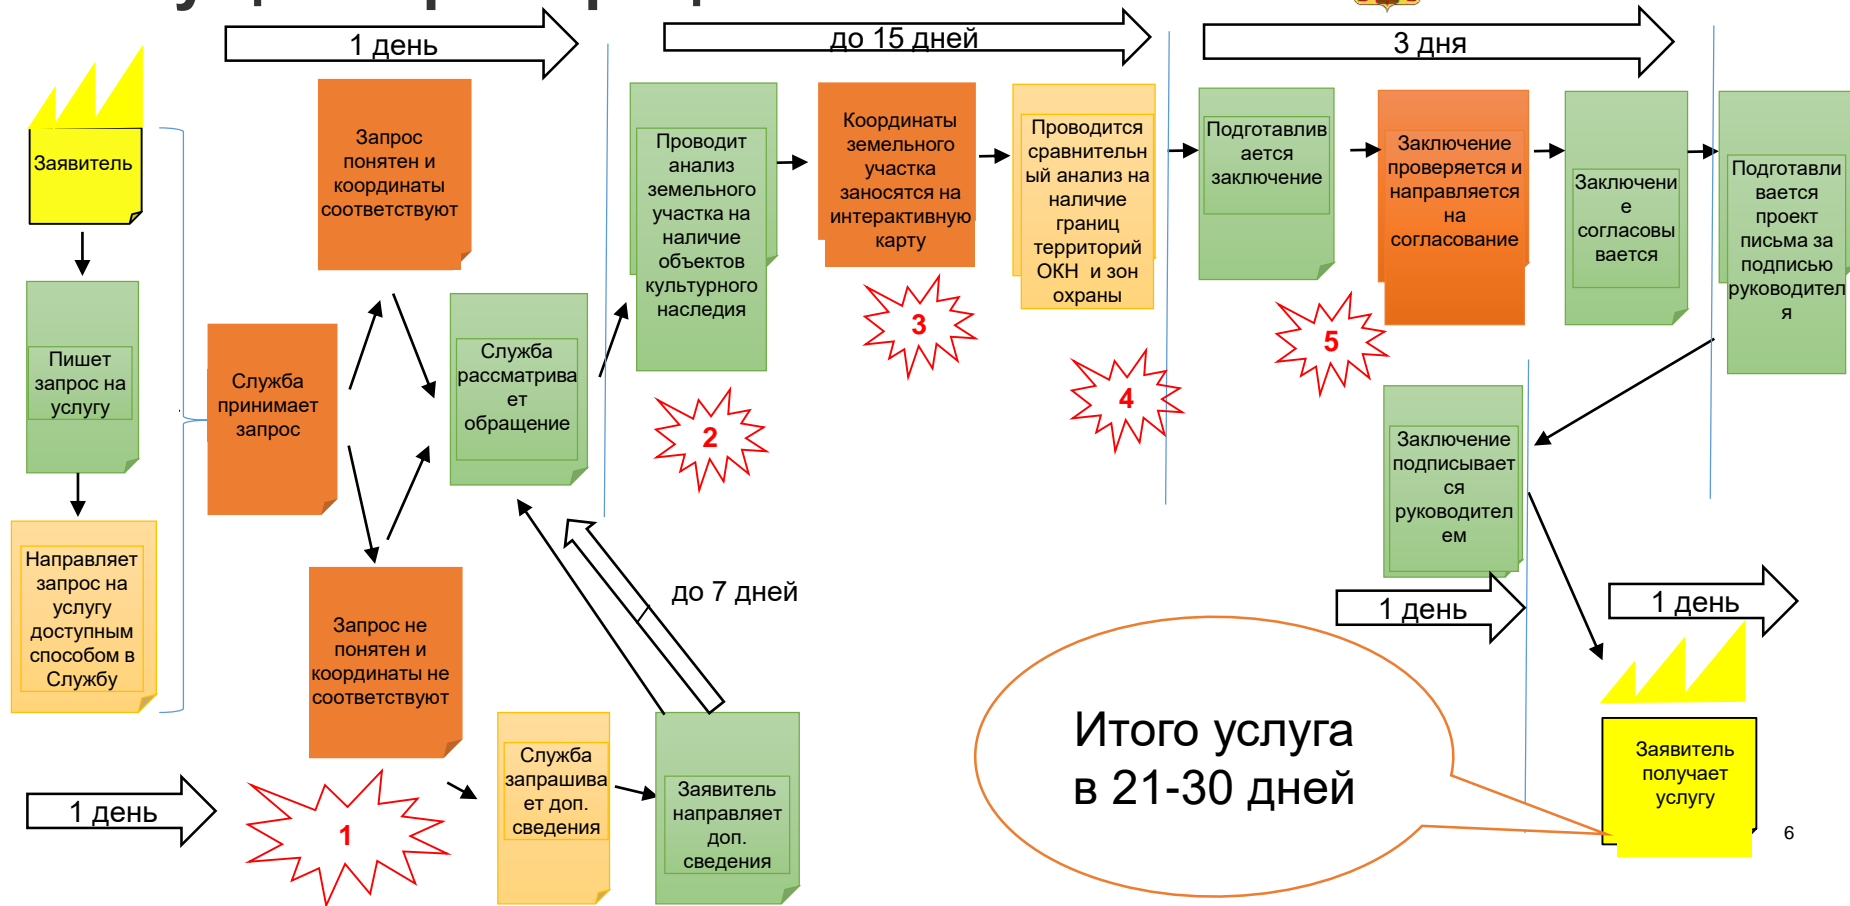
1 день

до 15 дней

3 дня

Заявитель

Пишет запрос на услугу

Направляет запрос на услугу доступным способом в Службу

Запрос понятен и координаты соответствуют

Служба принимает запрос

Служба рассматривает обращение

Запрос не понятен и координаты не соответствуют

Проводит анализ земельного участка на наличие объектов культурного наследия

2

Координаты земельного участка заносятся на интерактивную карту

3

Проводится сравнительный анализ на наличие границ территорий ОКН и зон охраны

4

Подготавливается заключение

Заключение проверяется и направляется на согласование

5

Заключение согласовывается

Подготавливается проект письма за подписью руководителя

Заключение подписывается руководителем

1 день

1 день

до 7 дней

1 день

1

Служба запрашивает доп. сведения

Заявитель направляет доп. сведения

Итого услуга в 21-30 дней

Заявитель получает услугу

6